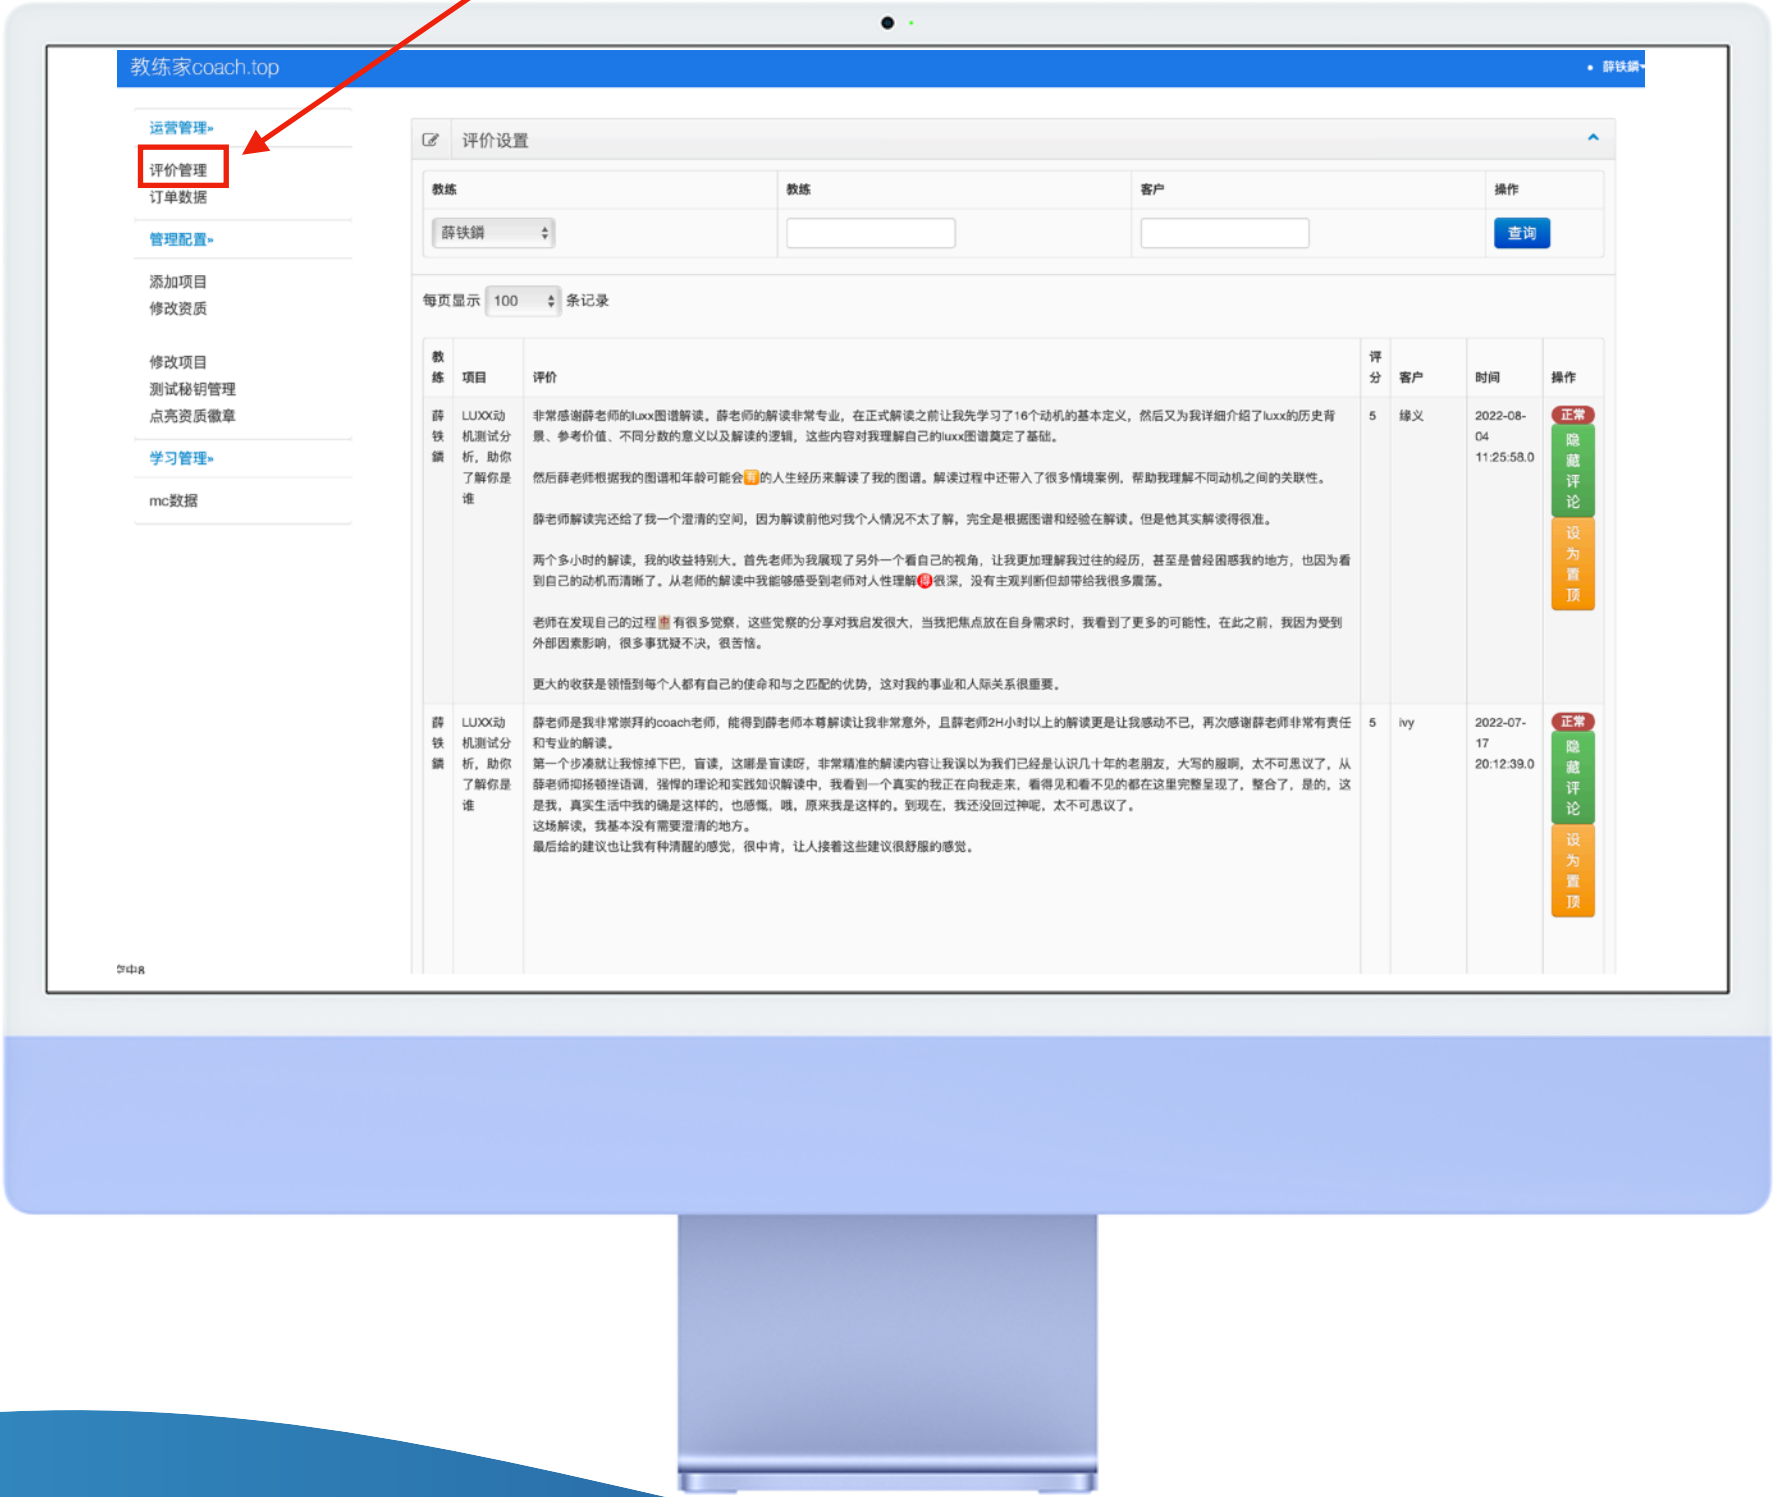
教练家coach.top

• 薛铁鍋

运营管理»
评价管理
订单数据
管理配置»
添加项目
修改资质
修改项目
测试秘钥管理
点亮资质徽章
学习管理»
mc数据

评价设置

| 教练 | 教练 | 客户 | 操作 |
|---|---|---|---|
| 薛铁鍋 | | | 查询 |

每页显示 100 条记录

| 教练 | 项目 | 评价 | 评分 | 客户 | 时间 | 操作 |
|---|---|---|---|---|---|---|
| 薛铁鍋 | LUXX动机测试分析，助你了解你是谁 | 非常感谢薛老师的luxx图谱解读。薛老师的解读非常专业，在正式解读之前让我先学习了16个动机的基本定义，然后又为我详细介绍了luxx的历史背景、参考价值、不同分数的意义以及解读的逻辑，这些内容对我理解自己的luxx图谱奠定了基础。<br>然后薛老师根据我的图谱和年龄可能会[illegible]的人生经历来解读了我的图谱。解读过程中还带入了很多情境案例，帮助我理解不同动机之间的关联性。<br>薛老师解读完还给了我一个澄清的空间，因为解读前他对我个人情况不太了解，完全是根据图谱和经验在解读。但是他其实解读得很准。<br>两个多小时的解读，我的收益特别大。首先老师为我展现了另外一个看自己的视角，让我更加理解我过往的经历，甚至是曾经困惑我的地方，也因为看到自己的动机而清晰了。从老师的解读中我能够感受到老师对人性理解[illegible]很深，没有主观判断但却带给我很多震荡。<br>老师在发现自己的过程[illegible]有很多觉察，这些觉察的分享对我启发很大，当我把焦点放在自身需求时，我看到了更多的可能性，在此之前，我因为受到外部因素影响，很多事犹疑不决，很苦恼。<br>更大的收获是领悟到每个人都有自己的使命和与之匹配的优势，这对我的事业和人际关系很重要。 | 5 | 缘义 | 2022-08-04 11:25:58.0 | 正常 隐藏评论 设为置顶 |
| 薛铁鍋 | LUXX动机测试分析，助你了解你是谁 | 薛老师是我非常崇拜的coach老师，能得到薛老师本尊解读让我非常意外，且薛老师2H小时以上的解读更是让我感动不已，再次感谢薛老师非常有责任和专业的解读。<br>第一个步凑就让我惊掉下巴，盲读，这哪是盲读呀，非常精准的解读内容让我误以为我们已经是认识几十年的老朋友，大写的服啊，太不可思议了，从薛老师抑扬顿挫语调，强悍的理论和实践知识解读中，我看到一个真实的我正在向我走来，看得见和看不见的都在这里完整呈现了，整合了，是的，这是我，真实生活中我的确是这样的，也感慨，哦，原来我是这样的。到现在，我还没回过神呢，太不可思议了。<br>这场解读，我基本没有需要澄清的地方。<br>最后给的建议也让我有种清醒的感觉，很中肯，让人接着这些建议很舒服的感觉。 | 5 | ivy | 2022-07-17 20:12:39.0 | 正常 隐藏评论 设为置顶 |

字中8